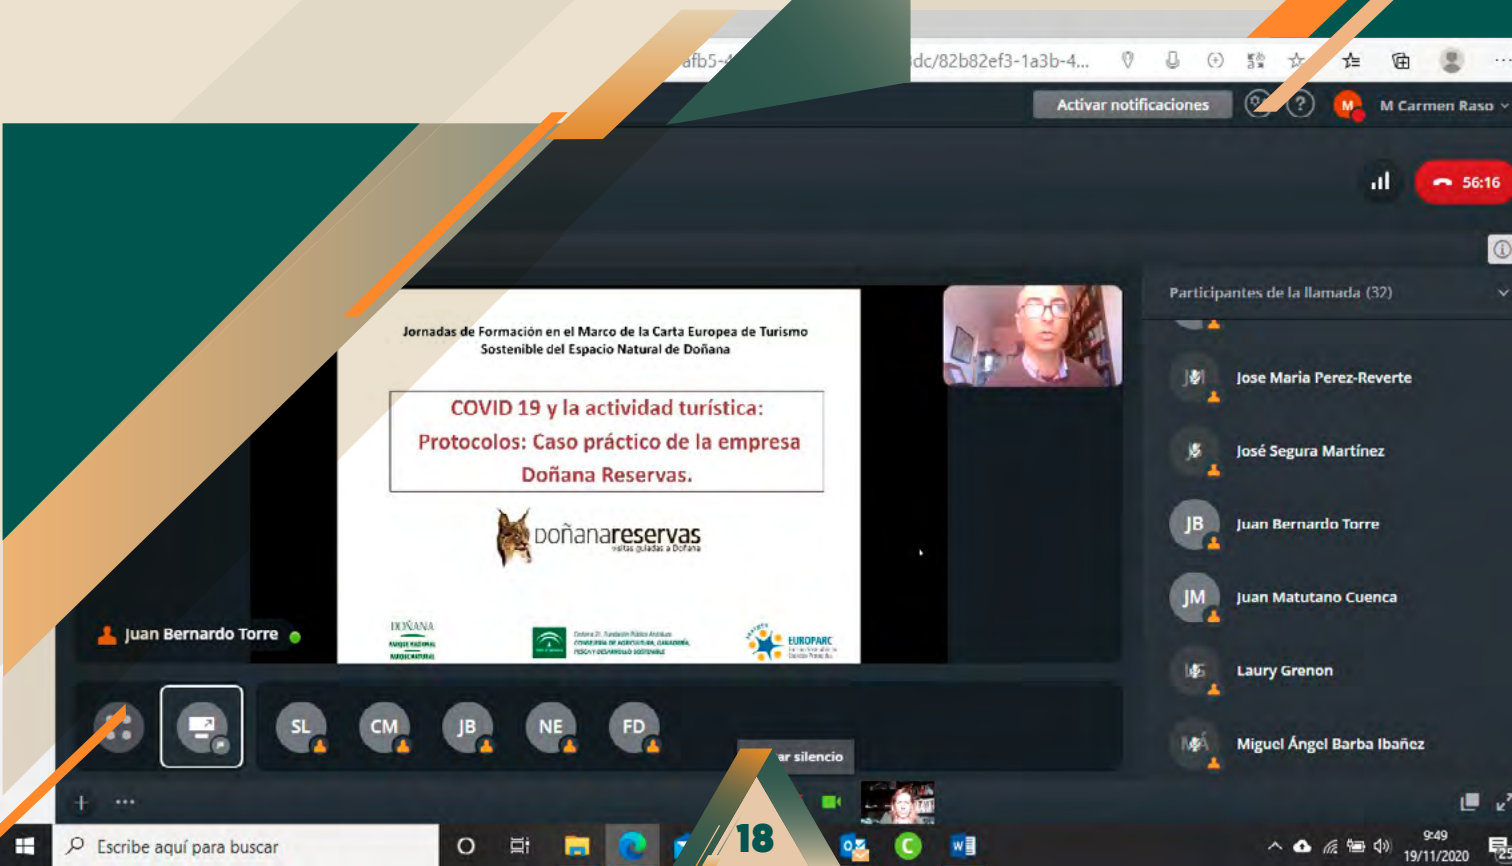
afb5-4 dc/82b82ef3-1a3b-4...

Activar notificaciones

M Carmen Raso

56:16

Participantes de la llamada (32)

JM Jose Maria Perez-Reverte

JS José Segura Martínez

JB Juan Bernardo Torre

JM Juan Matutano Cuenca

LG Laury Grenon

MÁ Miguel Ángel Barba Ibañez

Jornadas de Formación en el Marco de la Carta Europea de Turismo Sostenible del Espacio Natural de Doñana

COVID 19 y la actividad turística: Protocolos: Caso práctico de la empresa Doñana Reservas.

doñanareservas
visitas guiadas a Doñana

DOÑANA

EUROPARC

Juan Bernardo Torre

SL CM JB NE FD

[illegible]ar silencio

18

Escribe aquí para buscar

9:49
19/11/2020